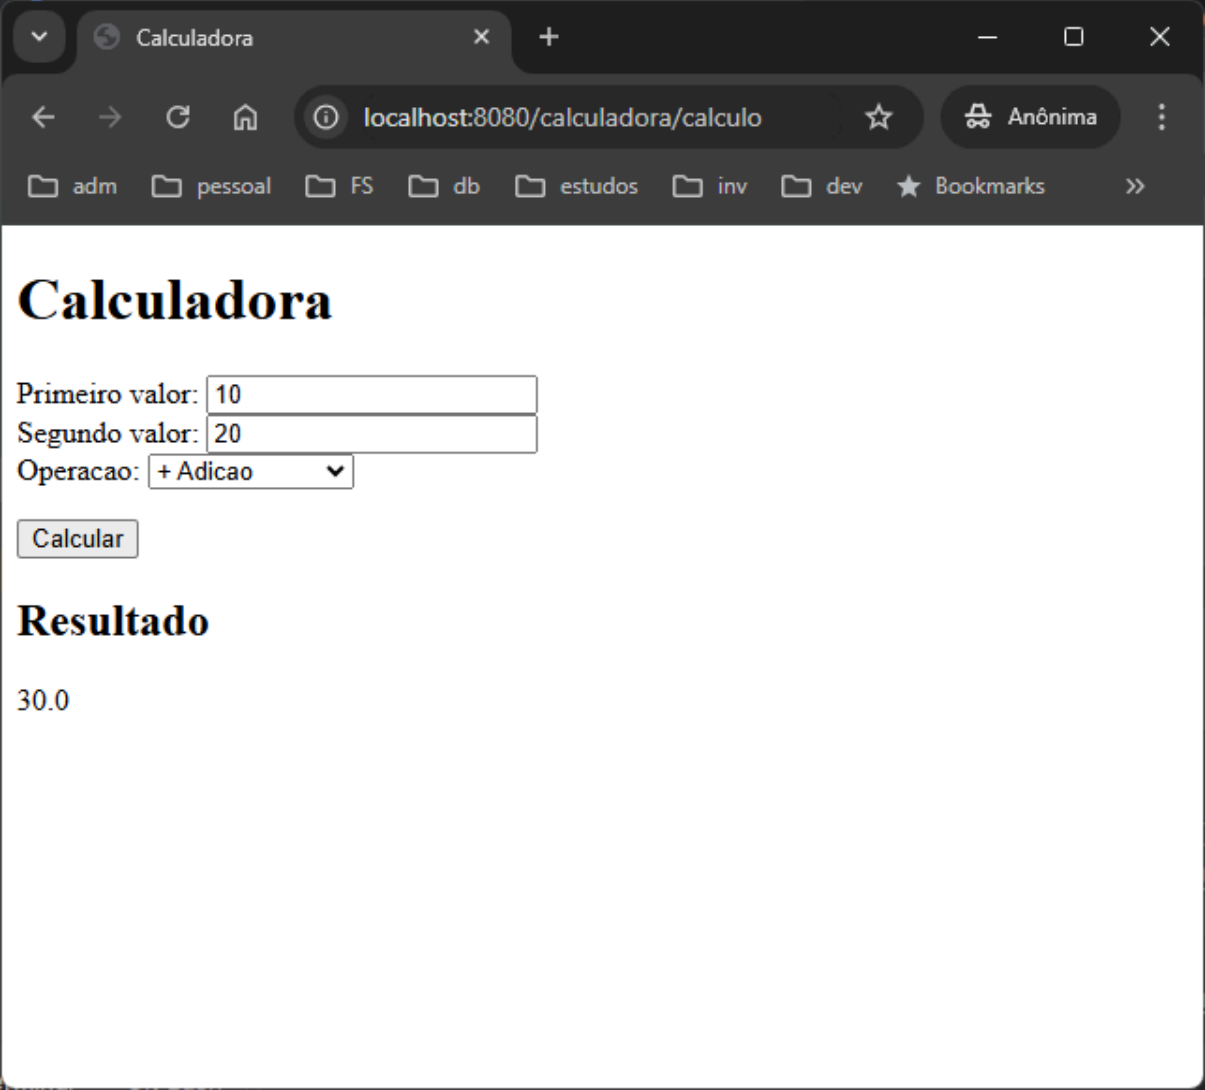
Calculadora

localhost:8080/calculadora/calculo

Anônima

adm pessoal FS db estudos inv dev Bookmarks

# Calculadora

Primeiro valor: 10
Segundo valor: 20
Operacao: + Adicao

Calcular

## Resultado

30.0